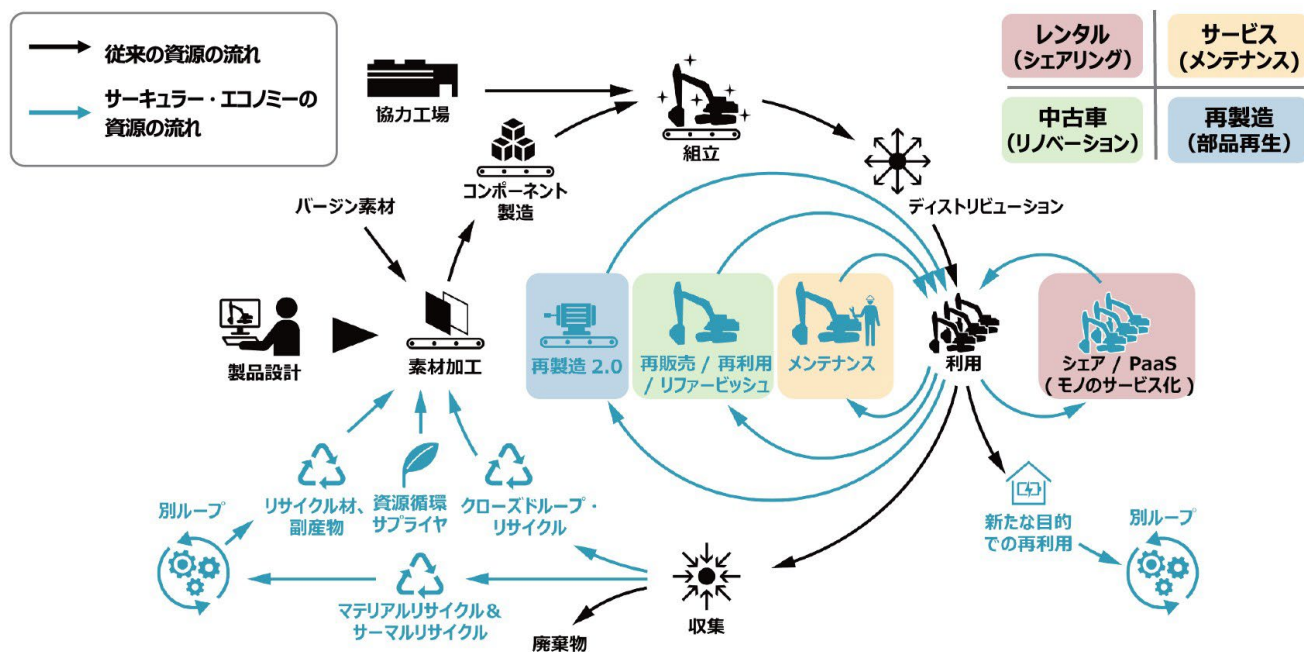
従来の資源の流れ

サーキュラー・エコノミーの資源の流れ

協力工場

組立

レンタル（シェアリング）

サービス（メンテナンス）

中古車（リノベーション）

再製造（部品再生）

コンポーネント製造

ディストリビューション

バージン素材

製品設計

素材加工

再製造 2.0

再販売 / 再利用 / リファービッシュ

メンテナンス

利用

シェア / PaaS（モノのサービス化）

リサイクル材、副産物

資源循環サプライヤ

クローズドループ・リサイクル

別ループ

新たな目的での再利用

別ループ

マテリアルリサイクル＆サーマルリサイクル

収集

廃棄物